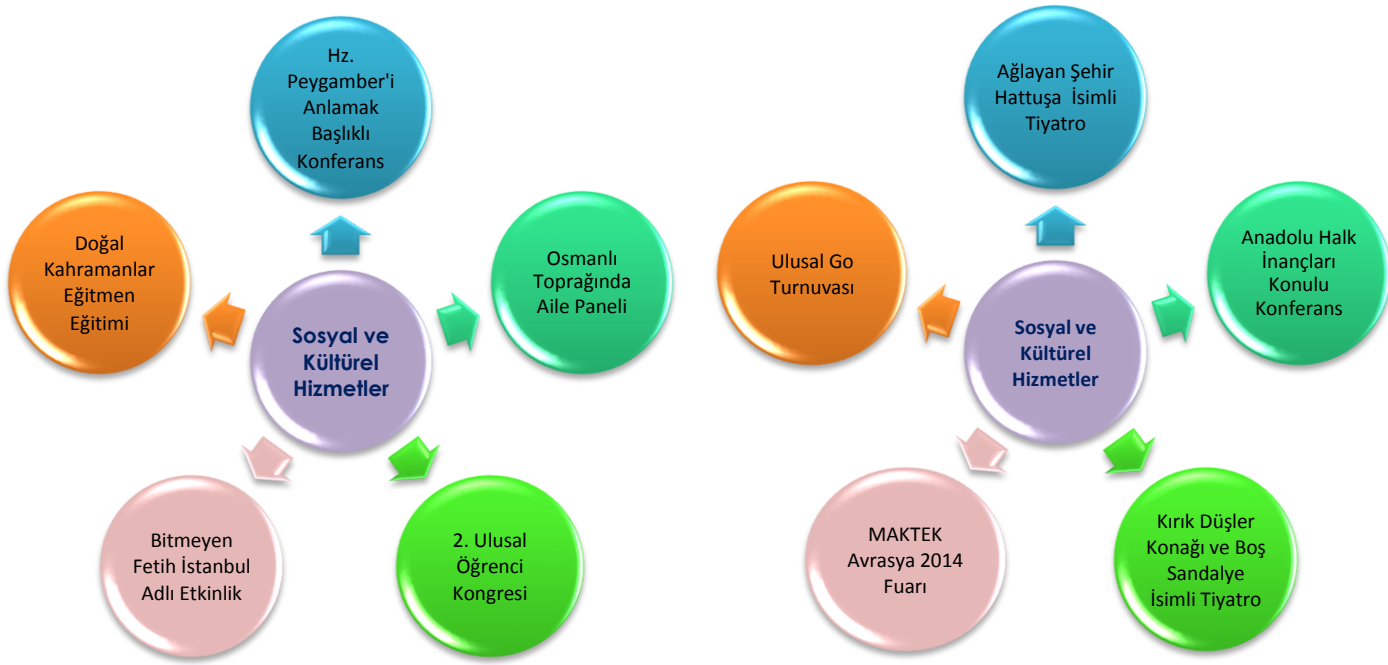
Hz. Peygamber'i Anlamak Başlıklı Konferans

Doğal Kahramanlar Eğitmen Eğitimi

Sosyal ve Kültürel Hizmetler

Osmanlı Toprağında Aile Paneli

Bitmeyen Fetih İstanbul Adlı Etkinlik

2. Ulusal Öğrenci Kongresi

Ağlayan Şehir Hattuşa İsimli Tiyatro

Ulusal Go Turnuvası

Sosyal ve Kültürel Hizmetler

Anadolu Halk İnançları Konulu Konferans

MAKTEK Avrasya 2014 Fuarı

Kırık Düşler Konağı ve Boş Sandalye İsimli Tiyatro